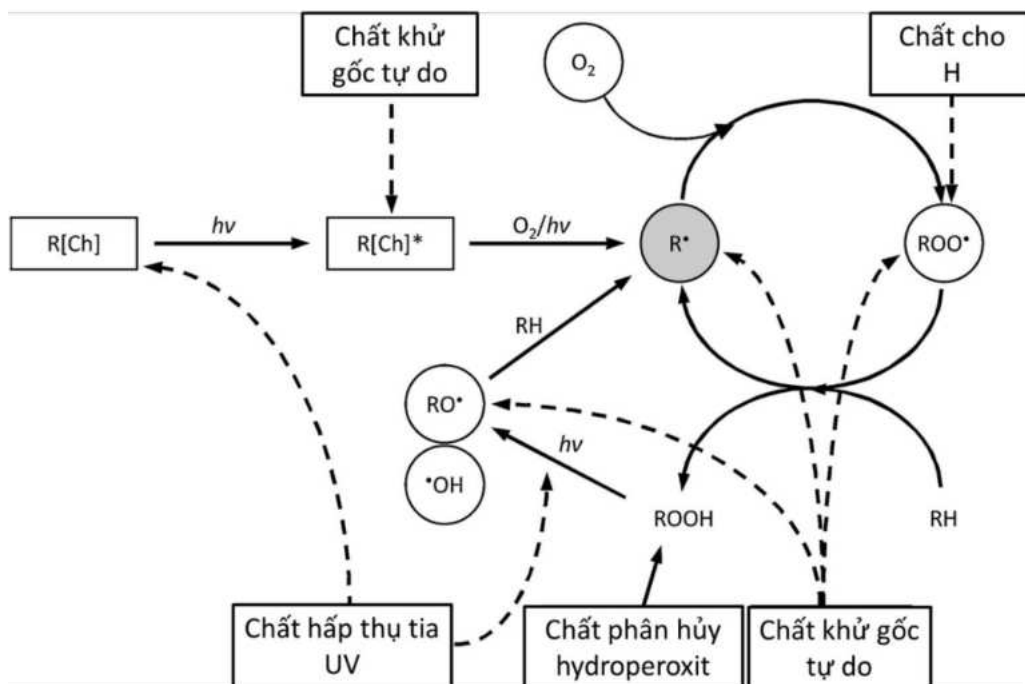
Chất khử gốc tự do

$O_2$

Chất cho H

R[Ch]

$hv$

R[Ch]*

$O_2/hv$

$R^\bullet$

$ROO^\bullet$

RH

$RO^\bullet$

$hv$

$^\bullet OH$

ROOH

RH

Chất hấp thụ tia UV

Chất phân hủy hydroperoxit

Chất khử gốc tự do